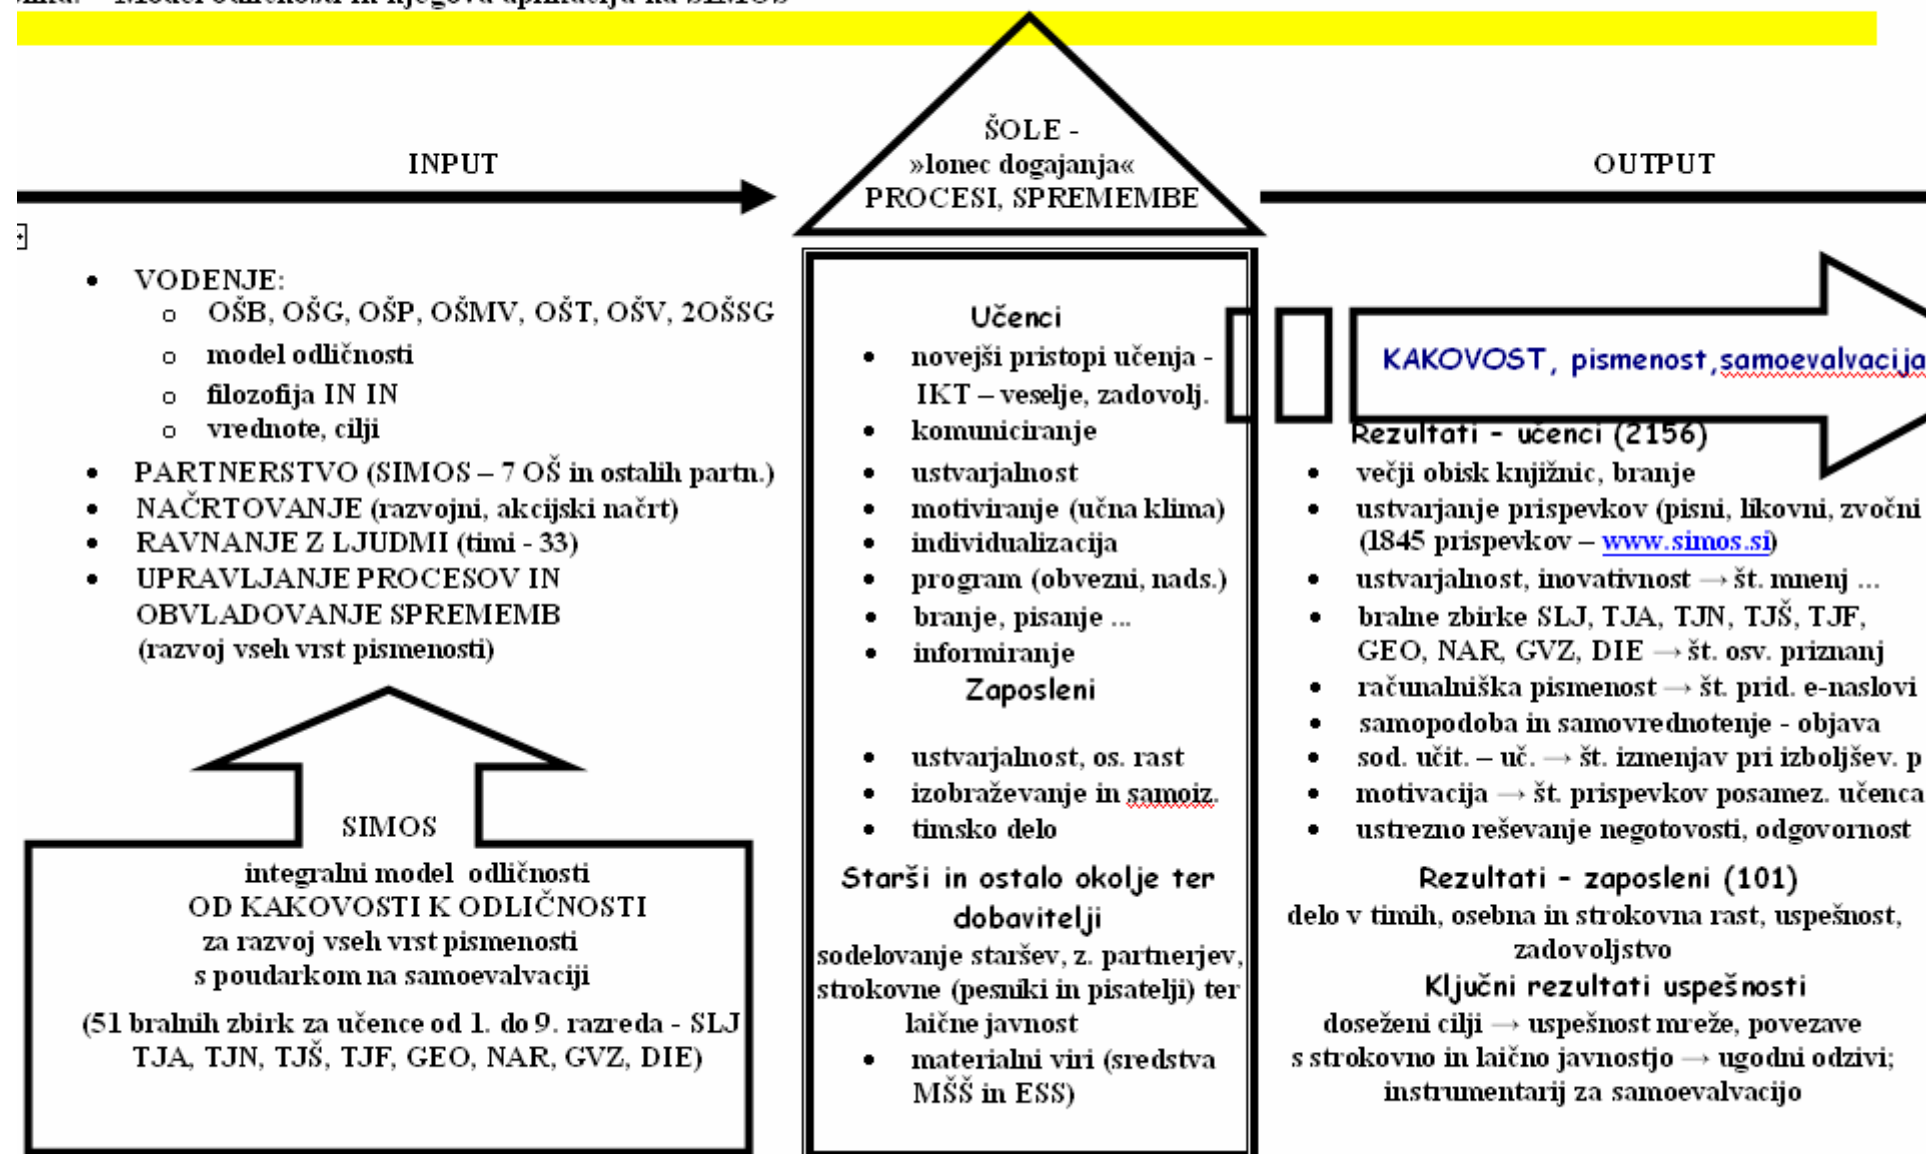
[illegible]

INPUT

ŠOLE - »lonec dogajanja« PROCESI, SPREMEMBE

OUTPUT

- VODENJE:
  - OŠB, OŠG, OŠP, OŠMV, OŠT, OŠV, 2OŠSG
  - model odličnosti
  - filozofija IN IN
  - vrednote, cilji
- PARTNERSTVO (SIMOS – 7 OŠ in ostalih partn.)
- NAČRTOVANJE (razvojni, akcijski načrt)
- RAVNANJE Z LJUDMI (timi - 33)
- UPRAVLJANJE PROCESOV IN OBVLADOVANJE SPREMEMB (razvoj vseh vrst pismenosti)

SIMOS
integralni model odličnosti
OD KAKOVOSTI K ODLIČNOSTI
za razvoj vseh vrst pismenosti
s poudarkom na samoevalvaciji
(51 bralnih zbirk za učence od 1. do 9. razreda - SLJ TJA, TJN, TJŠ, TJF, GEO, NAR, GVZ, DIE)

Učenci
- novejši pristopi učenja - IKT – veselje, zadovolj.
- komuniciranje
- ustvarjalnost
- motiviranje (učna klima)
- individualizacija
- program (obvezni, nads.)
- branje, pisanje ...
- informiranje

Zaposleni
- ustvarjalnost, os. rast
- izobraževanje in samoiz.
- timsko delo

Starši in ostalo okolje ter dobavitelji
sodelovanje staršev, z. partnerjev, strokovne (pesniki in pisatelji) ter laične javnost
- materialni viri (sredstva MŠŠ in ESS)

KAKOVOST, pismenost, samoevalvacija

Rezultati - učenci (2156)
- večji obisk knjižnic, branje
- ustvarjanje prispevkov (pisni, likovni, zvočni (1845 prispevkov – www.simos.si)
- ustvarjalnost, inovativnost → št. mnenj ...
- bralne zbirke SLJ, TJA, TJN, TJŠ, TJF, GEO, NAR, GVZ, DIE → št. osv. priznanj
- računalniška pismenost → št. prid. e-naslovi
- samopodoba in samovrednotenje - objava
- sod. učit. – uč. → št. izmenjav pri izboljšev. p
- motivacija → št. prispevkov posamez. učenca
- ustrezno reševanje negotovosti, odgovornost

Rezultati - zaposleni (101)
delo v timih, osebna in strokovna rast, uspešnost, zadovoljstvo

Ključni rezultati uspešnosti
doseženi cilji → uspešnost mreže, povezave s strokovno in laično javnostjo → ugodni odzivi; instrumentarij za samoevalvacijo